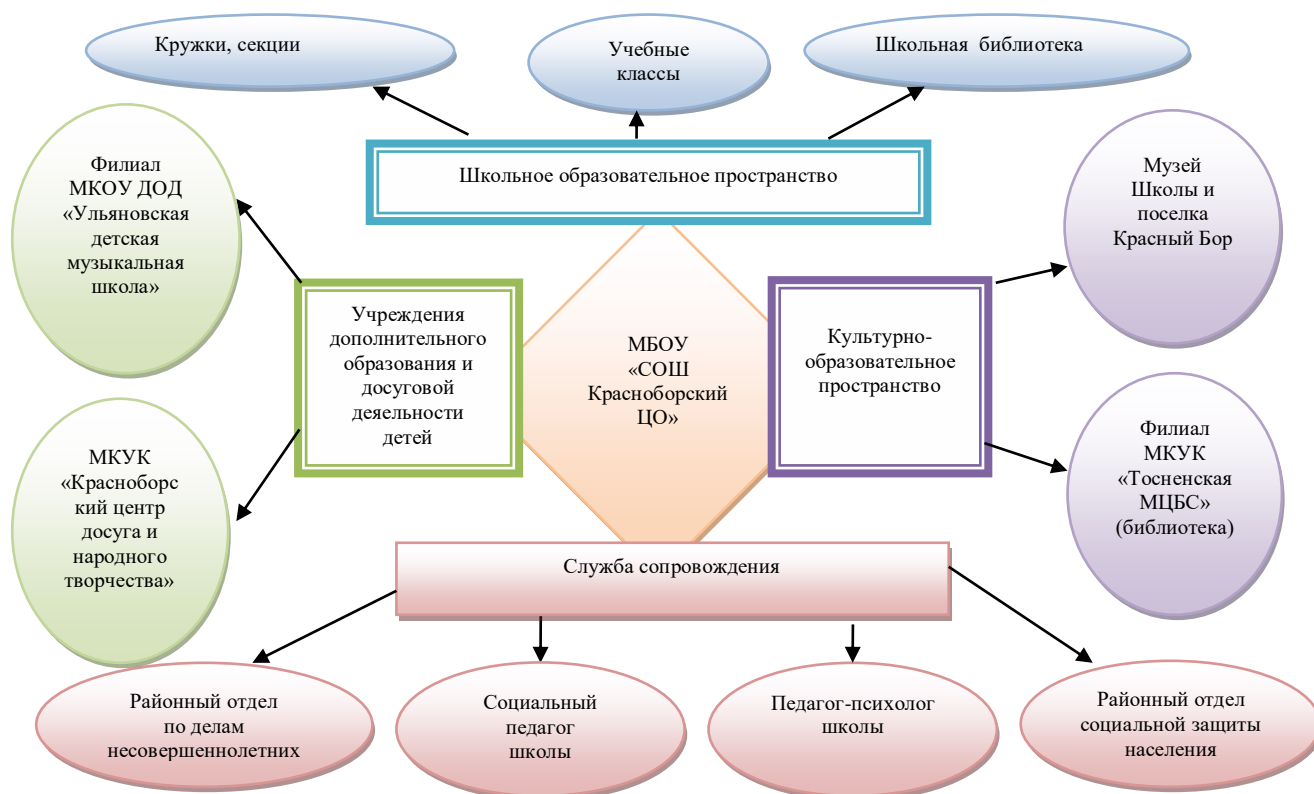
Кружки, секции

Учебные классы

Школьная библиотека

Школьное образовательное пространство

Филиал МКОУ ДОД «Ульяновская детская музыкальная школа»

Учреждения дополнительного образования и досуговой деяельности детей

МБОУ «СОШ Красноборский ЦО»

Культурно-образовательное пространство

Музей Школы и поселка Красный Бор

МКУК «Красноборский центр досуга и народного творчества»

Филиал МКУК «Тосненская МЦБС» (библиотека)

Служба сопровождения

Районный отдел по делам несовершеннолетних

Социальный педагог школы

Педагог-психолог школы

Районный отдел социальной защиты населения